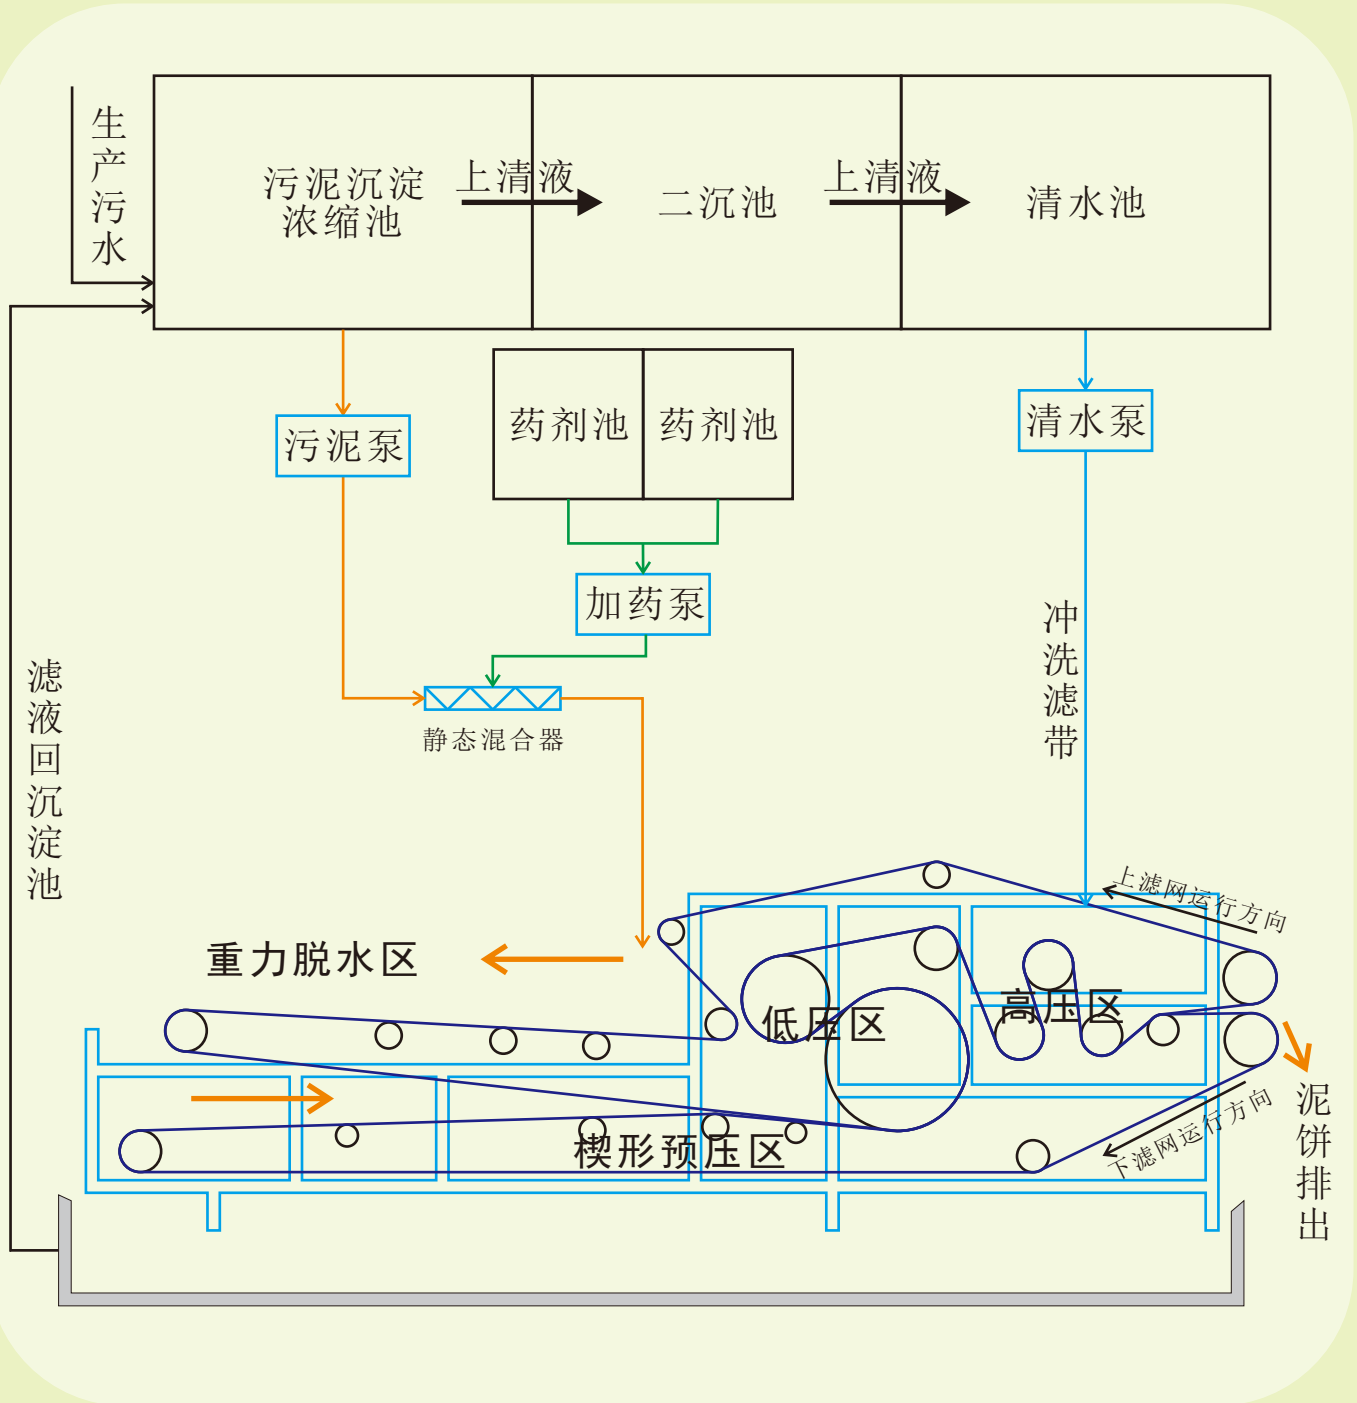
生产污水

污泥沉淀浓缩池

上清液

二沉池

上清液

清水池

污泥泵

药剂池

药剂池

清水泵

加药泵

冲洗滤带

滤液回沉淀池

静态混合器

重力脱水区

上滤网运行方向

低压区

高压区

楔形预压区

下滤网运行方向

泥饼排出